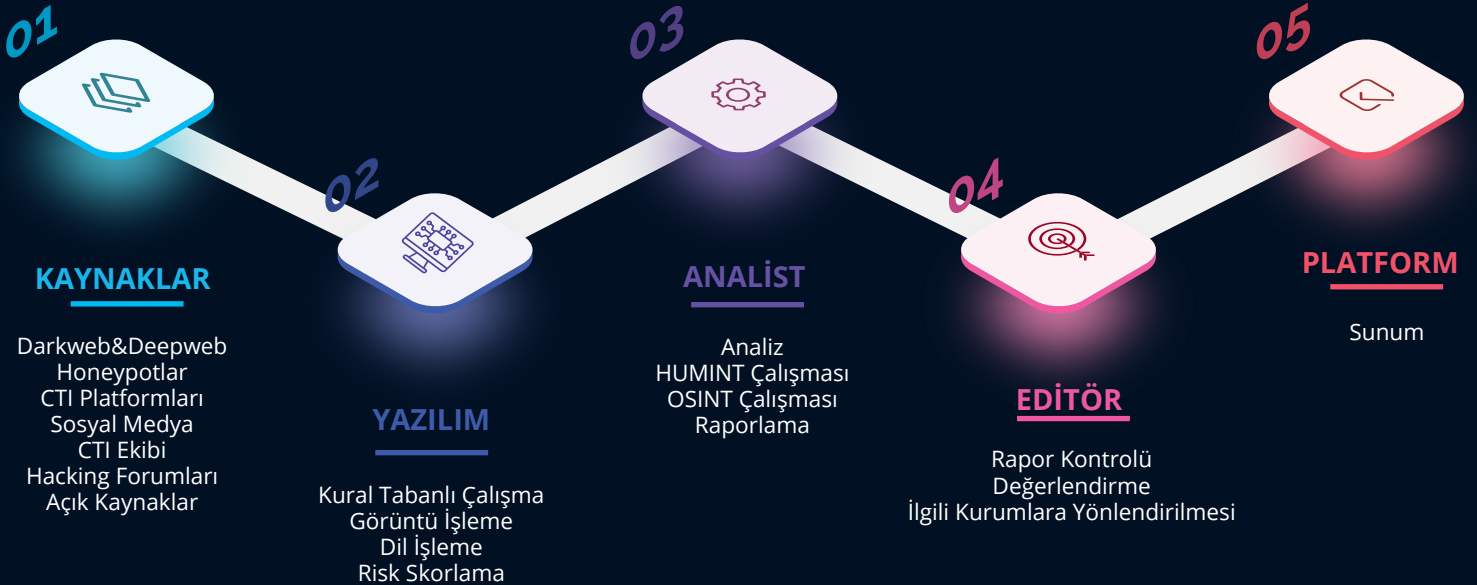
01

KAYNAKLAR

Darkweb&Deepweb
Honeypotlar
CTI Platformları
Sosyal Medya
CTI Ekibi
Hacking Forumları
Açık Kaynaklar

02

YAZILIM

Kural Tabanlı Çalışma
Görüntü İşleme
Dil İşleme
Risk Skorlama

03

ANALİST

Analiz
HUMINT Çalışması
OSINT Çalışması
Raporlama

04

EDİTÖR

Rapor Kontrolü
Değerlendirme
İlgili Kurumlara Yönlendirilmesi

05

PLATFORM

Sunum